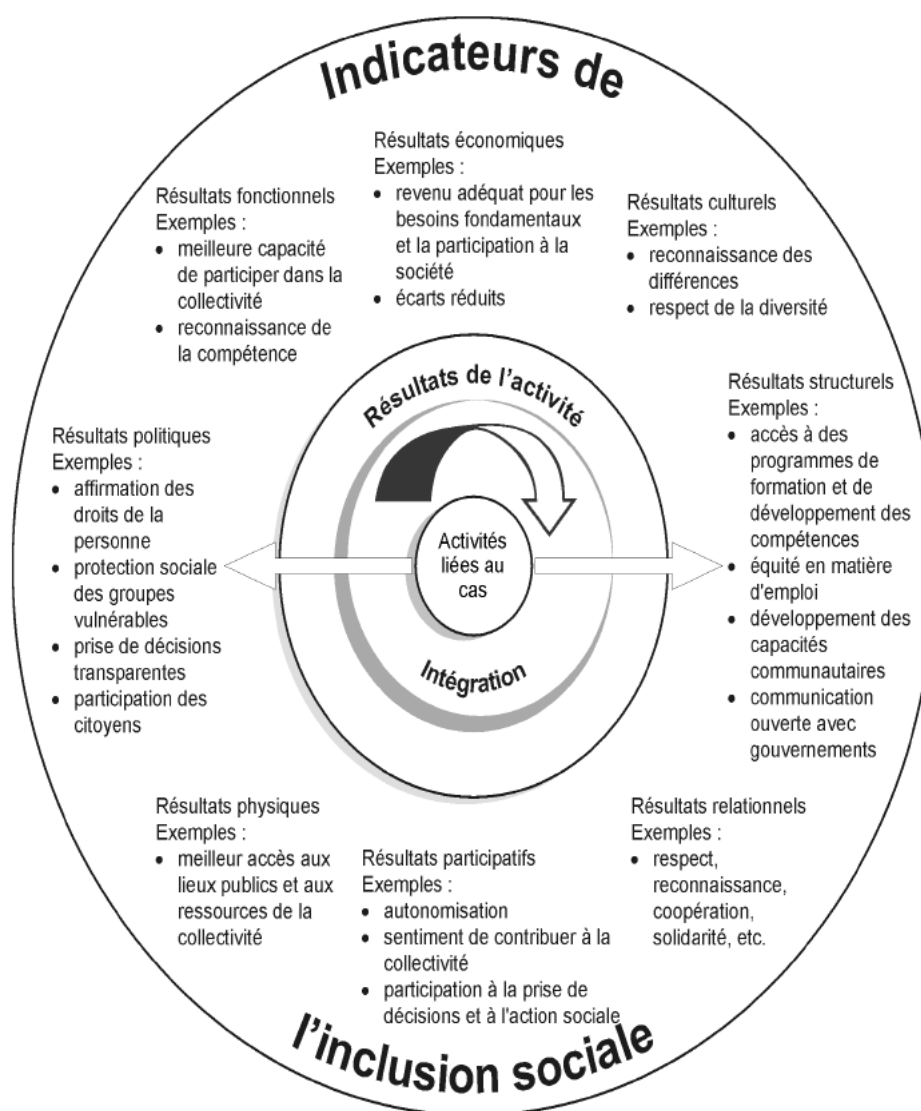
Indicateurs de

Résultats économiques
Exemples :
• revenu adéquat pour les besoins fondamentaux et la participation à la société
• écarts réduits

Résultats fonctionnels
Exemples :
• meilleure capacité de participer dans la collectivité
• reconnaissance de la compétence

Résultats culturels
Exemples :
• reconnaissance des différences
• respect de la diversité

Résultats de l'activité

Résultats structurels
Exemples :
• accès à des programmes de formation et de développement des compétences
• équité en matière d'emploi
• développement des capacités communautaires
• communication ouverte avec gouvernements

Résultats politiques
Exemples :
• affirmation des droits de la personne
• protection sociale des groupes vulnérables
• prise de décisions transparentes
• participation des citoyens

Activités liées au cas

Intégration

Résultats physiques
Exemples :
• meilleur accès aux lieux publics et aux ressources de la collectivité

Résultats participatifs
Exemples :
• autonomisation
• sentiment de contribuer à la collectivité
• participation à la prise de décisions et à l'action sociale

Résultats relationnels
Exemples :
• respect, reconnaissance, coopération, solidarité, etc.

l'inclusion sociale